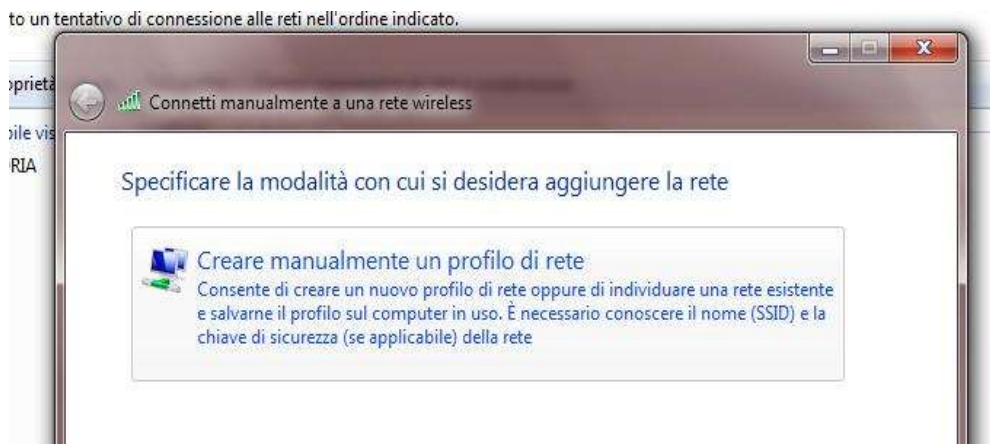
to un tentativo di connessione alle reti nell'ordine indicato.

oprietà

oile vis

RIA

Connetti manualmente a una rete wireless

Specificare la modalità con cui si desidera aggiungere la rete

Creare manualmente un profilo di rete
Consente di creare un nuovo profilo di rete oppure di individuare una rete esistente e salvarne il profilo sul computer in uso. È necessario conoscere il nome (SSID) e la chiave di sicurezza (se applicabile) della rete